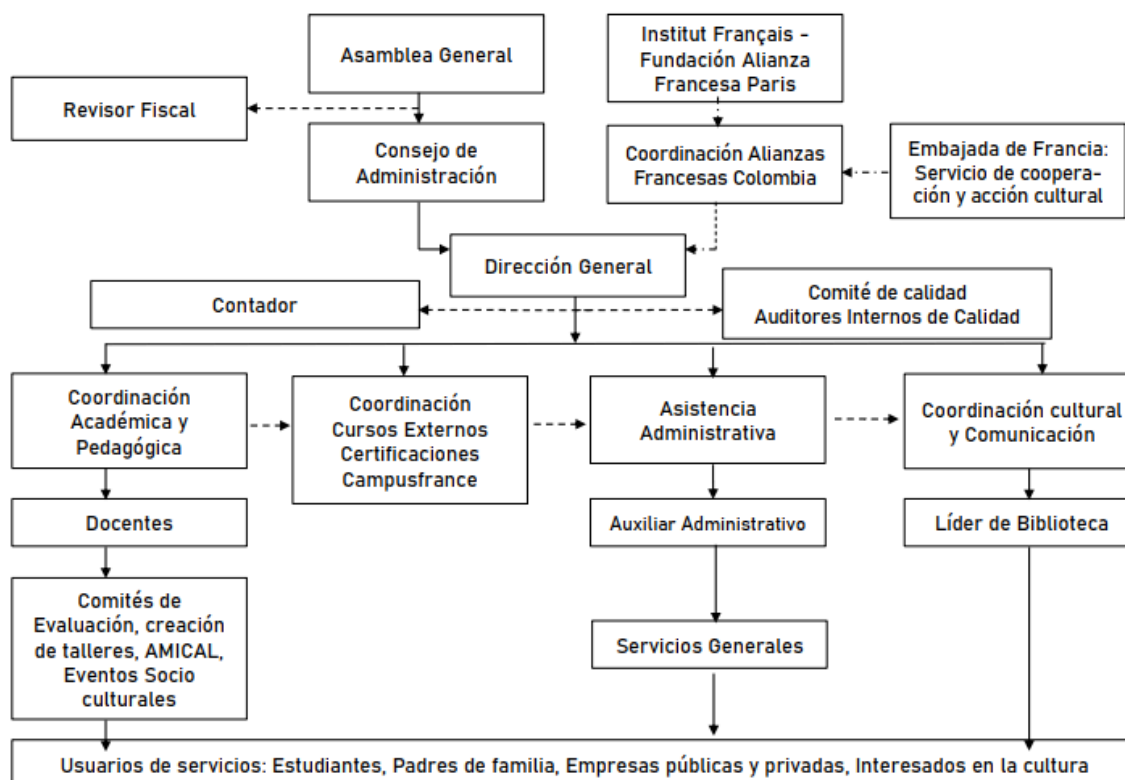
Asamblea General

Institut Français - Fundación Alianza Francesa Paris

Revisor Fiscal

Consejo de Administración

Coordinación Alianzas Francesas Colombia

Embajada de Francia: Servicio de cooperación y acción cultural

Dirección General

Contador

Comité de calidad
Auditores Internos de Calidad

Coordinación Académica y Pedagógica

Coordinación Cursos Externos Certificaciones Campusfrance

Asistencia Administrativa

Coordinación cultural y Comunicación

Docentes

Auxiliar Administrativo

Líder de Biblioteca

Comités de Evaluación, creación de talleres, AMICAL, Eventos Socio culturales

Servicios Generales

Usuarios de servicios: Estudiantes, Padres de familia, Empresas públicas y privadas, Interesados en la cultura